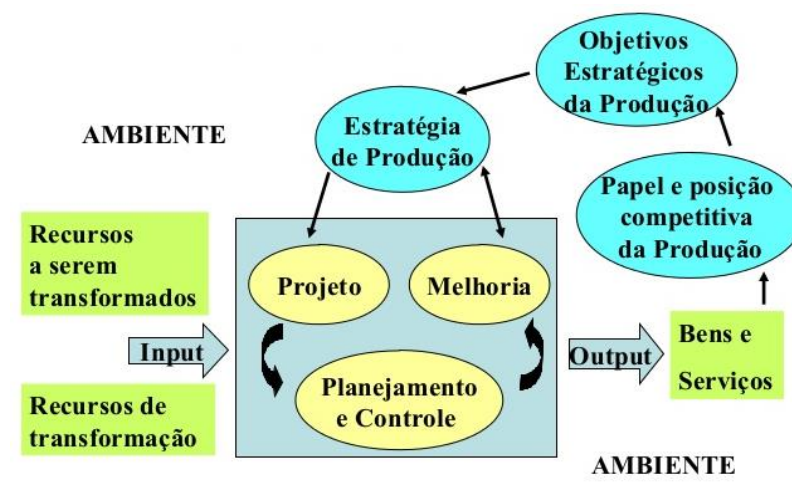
Objetivos Estratégicos da Produção

AMBIENTE

Estratégia de Produção

Papel e posição competitiva da Produção

Recursos a serem transformados

Projeto

Melhoria

Input

Output

Bens e Serviços

Planejamento e Controle

Recursos de transformação

AMBIENTE